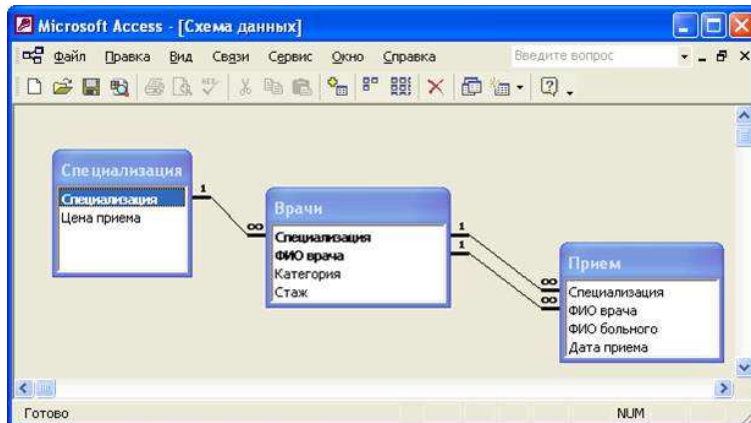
Microsoft Access - [Схема данных]

Файл Правка Вид Связи Сервис Окно Справка

Введите вопрос

Специализация
Специализация
Цена приема

1
∞

Врачи
Специализация
ФИО врача
Категория
Стаж

1
1
∞
∞

Прием
Специализация
ФИО врача
ФИО больного
Дата приема

Готово

NUM